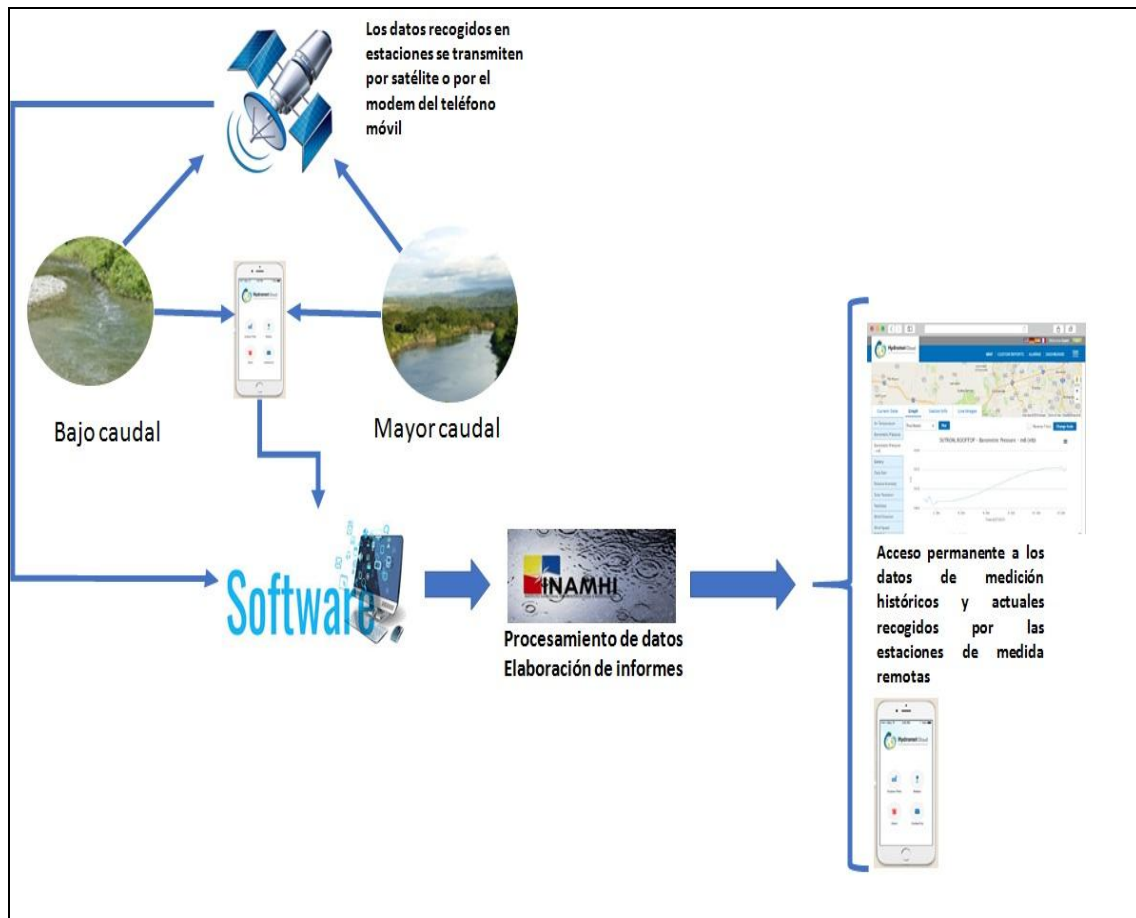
Los datos recogidos en estaciones se transmiten por satélite o por el modem del teléfono móvil

Bajo caudal

Mayor caudal

Software

INAMHI

Procesamiento de datos
Elaboración de informes

Acceso permanente a los datos de medición históricos y actuales recogidos por las estaciones de medida remotas